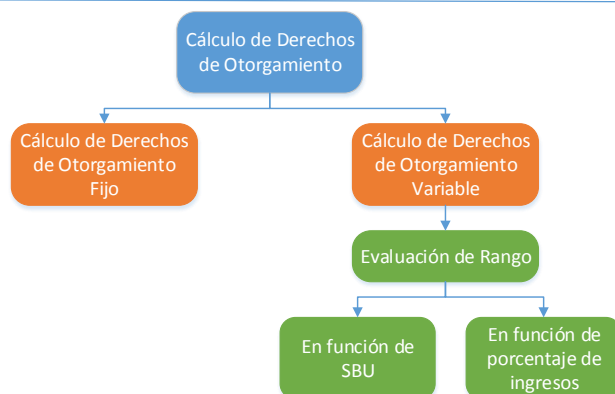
Cálculo de Derechos de Otorgamiento

Cálculo de Derechos de Otorgamiento Fijo

Cálculo de Derechos de Otorgamiento Variable

Evaluación de Rango

En función de SBU

En función de porcentaje de ingresos